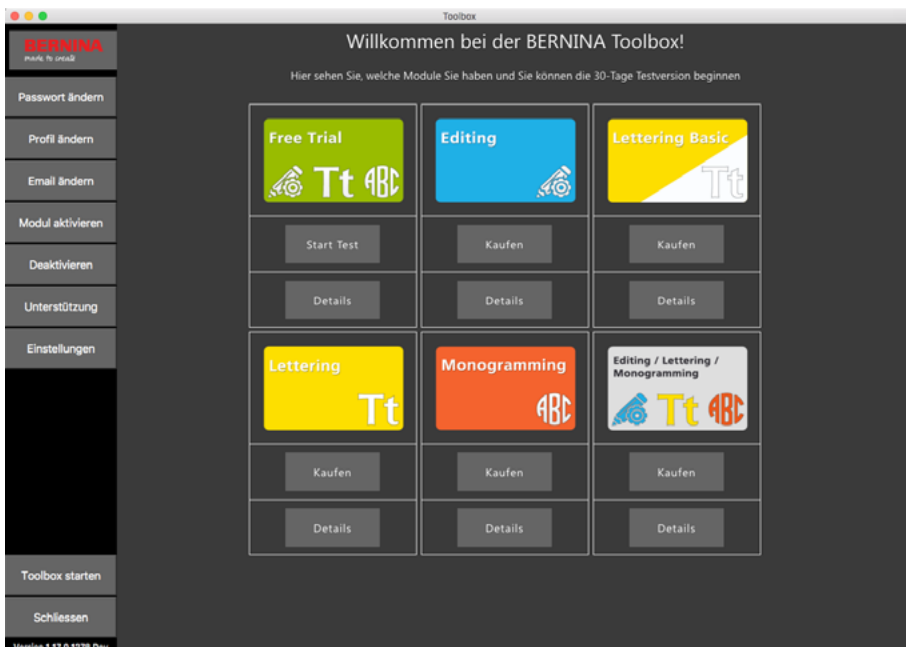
Toolbox

BERNINA
made to create

Passwort ändern
Profil ändern
Email ändern
Modul aktivieren
Deaktivieren
Unterstützung
Einstellungen

Toolbox starten
Schliessen
Version 1.17.0.1278 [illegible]

Willkommen bei der BERNINA Toolbox!

Hier sehen Sie, welche Module Sie haben und Sie können die 30-Tage Testversion beginnen

Free Trial
Tt ABC
Start Test
Details

Editing
Kaufen
Details

Lettering Basic
Tt
Kaufen
Details

Lettering
Tt
Kaufen
Details

Monogramming
ABC
Kaufen
Details

Editing / Lettering / Monogramming
Tt ABC
Kaufen
Details